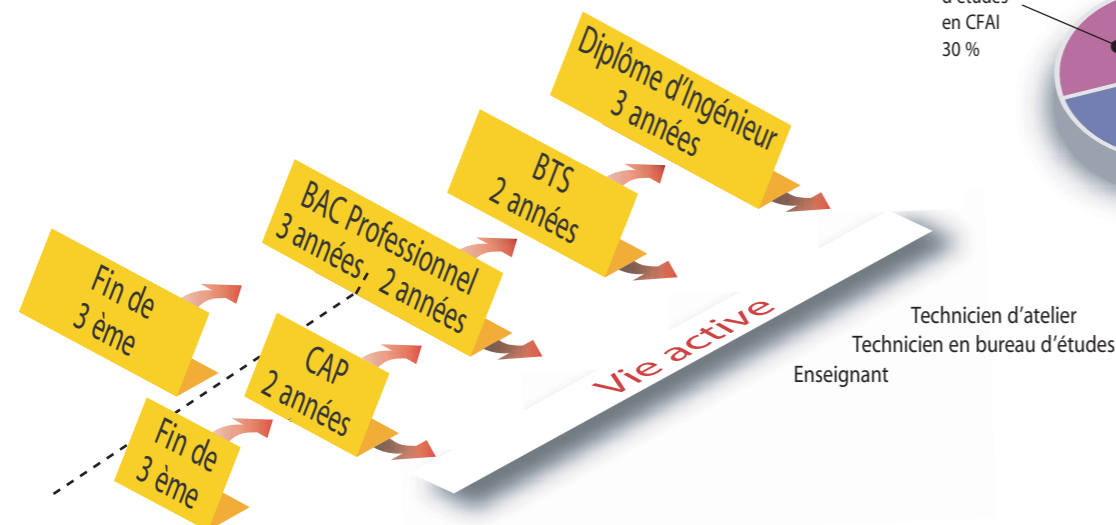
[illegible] d'études
en CFAI
30 %

Diplôme d'Ingénieur
3 années

BTS
2 années

BAC Professionnel
3 années, 2 années

Fin de
3 ème

CAP
2 années

Fin de
3 ème

Vie active

Technicien d'atelier
Technicien en bureau d'études
Enseignant